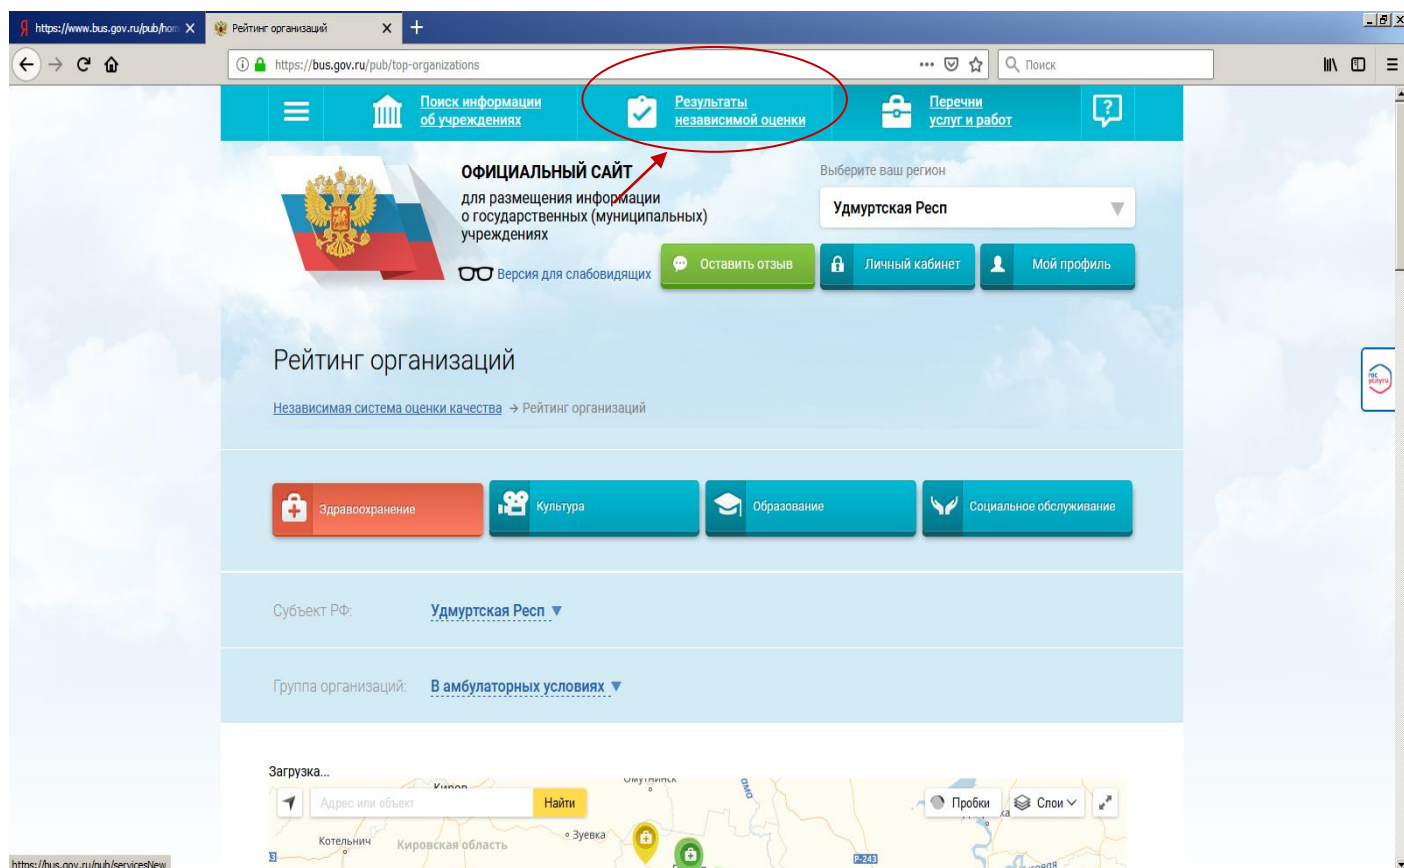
https://www.bus.gov.ru/pub/hom
Рейтинг организаций
https://bus.gov.ru/pub/top-organizations
Поиск

Поиск информации об учреждениях
Результаты независимой оценки
Перечни услуг и работ

ОФИЦИАЛЬНЫЙ САЙТ
для размещения информации о государственных (муниципальных) учреждениях
Версия для слабовидящих

Выберите ваш регион
Удмуртская Респ
Оставить отзыв
Личный кабинет
Мой профиль

Рейтинг организаций

Независимая система оценки качества → Рейтинг организаций

Здравоохранение
Культура
Образование
Социальное обслуживание

Субъект РФ: Удмуртская Респ

Группа организаций: В амбулаторных условиях

Загрузка...
Адрес или объект
Найти
Пробки
Слои
Киров
Омутнинск
Котельнич
Кировская область
Зуевка
Р-243
https://bus.gov.ru/pub/servicesNew